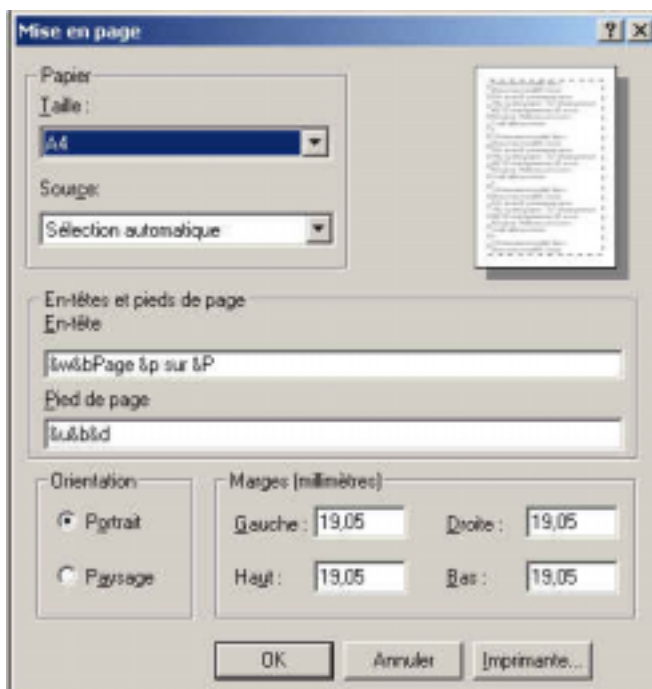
Mise en page

? X

Papier

Taille :

A4

Source:

Sélection automatique

En-têtes et pieds de page

En-tête

&w&bPage &p sur &P

Pied de page

&u&b&d

Orientation

Portrait

Paysage

Marges (millimètres)

Gauche : 19,05

Droite : 19,05

Haut : 19,05

Bas : 19,05

OK

Annuler

Imprimante...